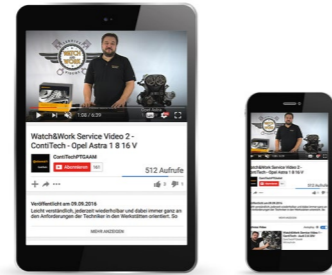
WATCH & WORK

1:00 / 6:39

Watch&Work Service Video 2 - ContiTech - Opel Astra 1 8 16 V

ContiTechPTGAAM

Abonnieren 163

512 Aufrufe

Veröffentlicht am 09.09.2016

Leicht verständlich, jederzeit wiederholbar und dabei immer ganz an den Anforderungen der Techniker in den Werkstätten orientiert. So

MEHR ANZEIGEN